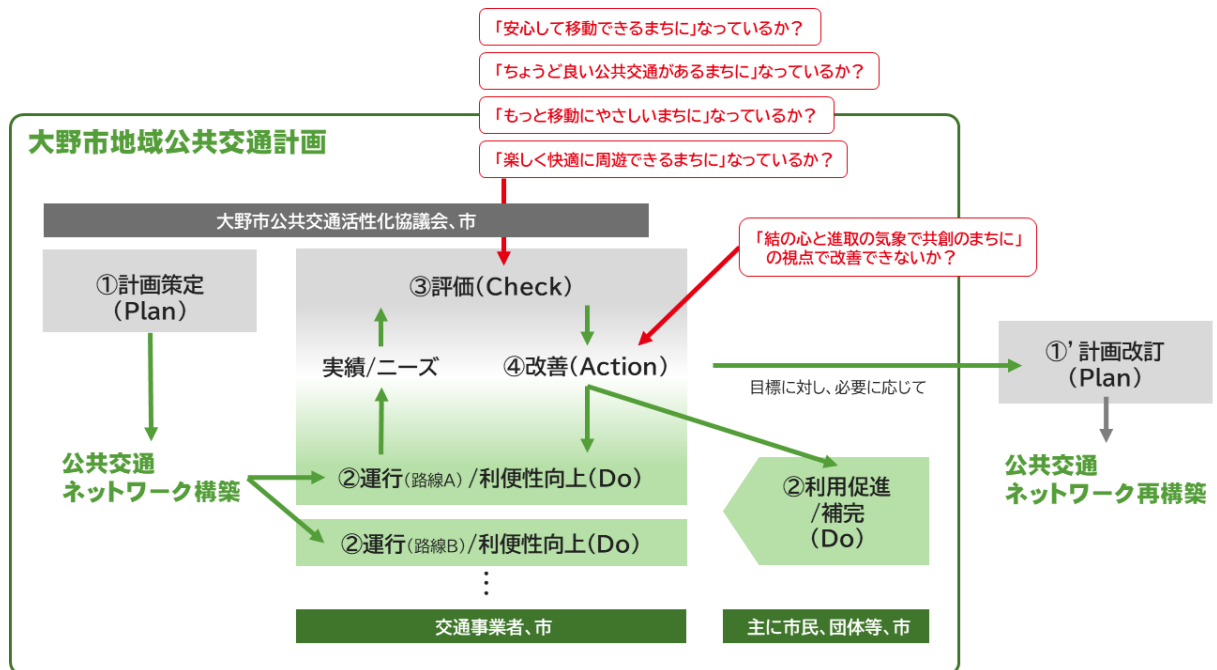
「安心して移動できるまちに」なっているか？

「ちょうど良い公共交通があるまちに」なっているか？

「もっと移動にやさしいまちに」なっているか？

「楽しく快適に周遊できるまちに」なっているか？

大野市地域公共交通計画

大野市公共交通活性化協議会、市

①計画策定
（Plan）

③評価（Check）

「結の心と進取の気象で共創のまちに」
の視点で改善できないか？

実績/ニーズ

④改善（Action）

目標に対し、必要に応じて

①’計画改訂
（Plan）

公共交通
ネットワーク構築

②運行（路線A）/利便性向上（Do）

②運行（路線B）/利便性向上（Do）

⋮

②利用促進
/補完
（Do）

公共交通
ネットワーク再構築

交通事業者、市

主に市民、団体等、市